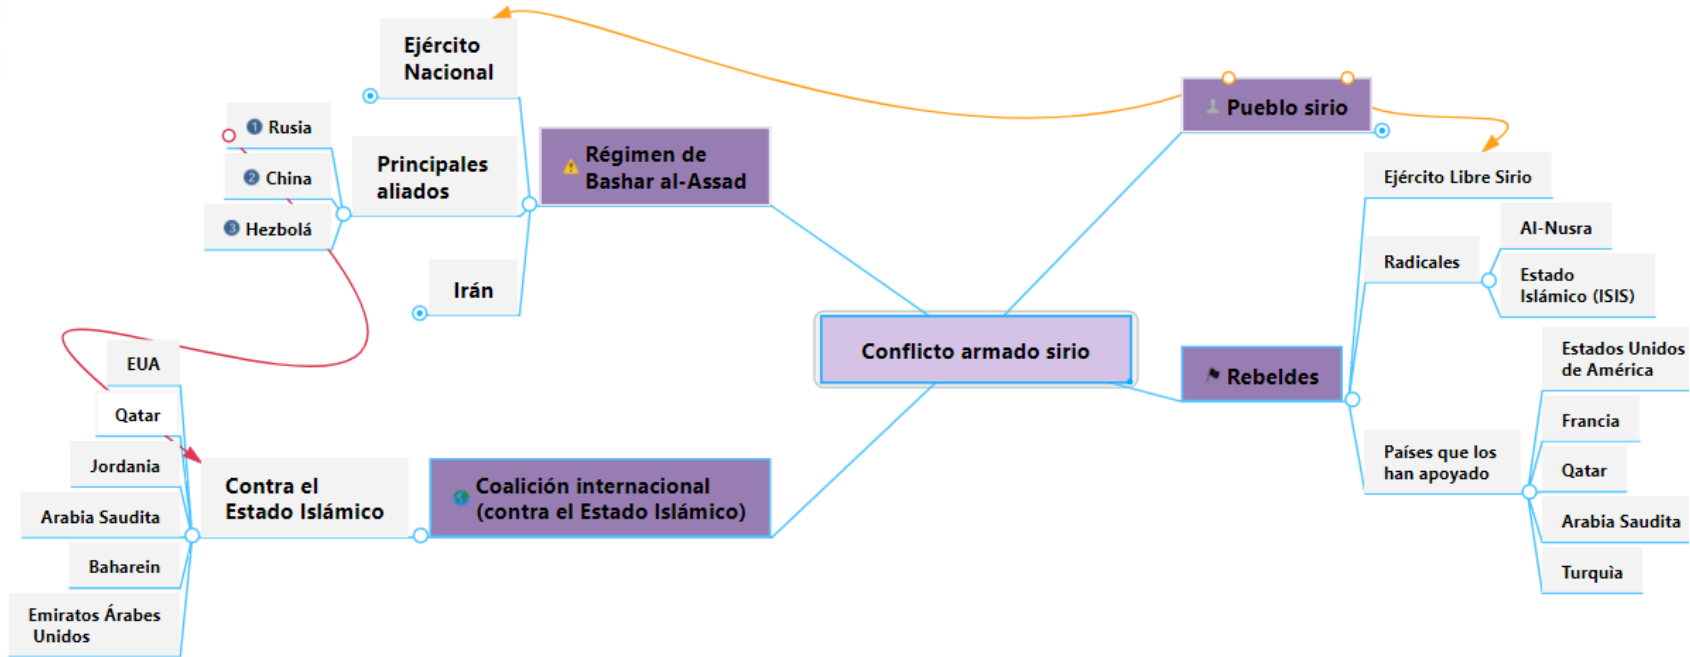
Conflicto armado sirio

Régimen de Bashar al-Assad

Ejército Nacional

Principales aliados

1 Rusia
2 China
3 Hezbolá

Irán

Pueblo sirio

Rebeldes

Ejército Libre Sirio

Radicales

Al-Nusra

Estado Islámico (ISIS)

Países que los han apoyado

Estados Unidos de América

Francia

Qatar

Arabia Saudita

Turquía

Coalición internacional (contra el Estado Islámico)

Contra el Estado Islámico

EUA

Qatar

Jordania

Arabia Saudita

Baharein

Emiratos Árabes Unidos